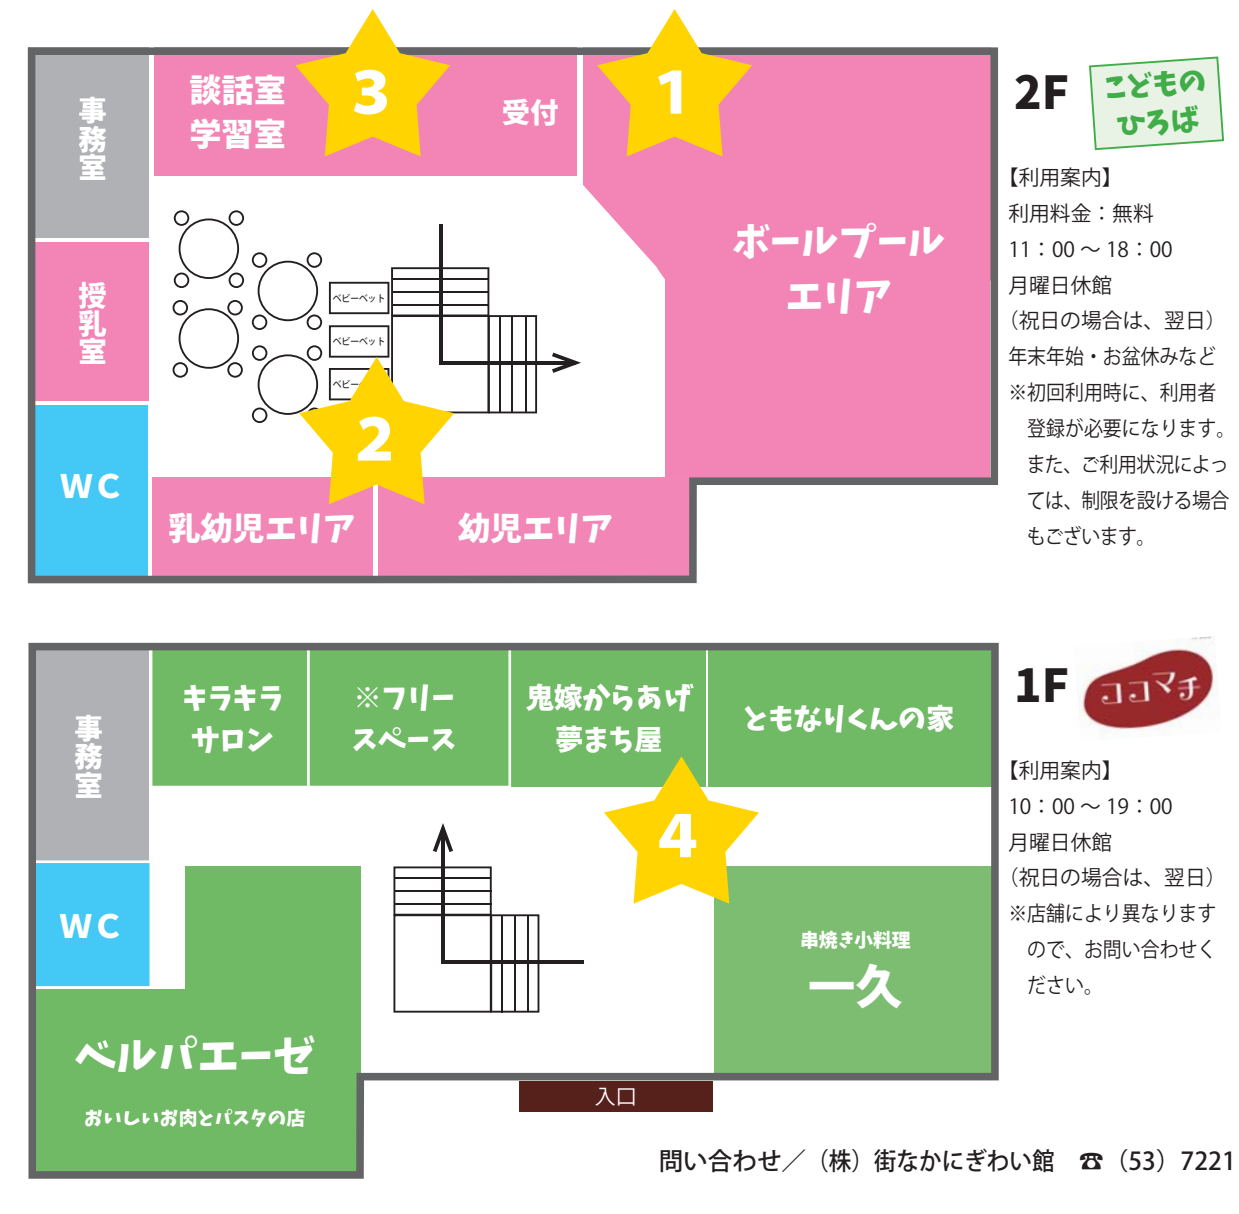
事務室

談話室
学習室

3

受付

1

2F こどものひろば

【利用案内】
利用料金：無料
11：00 ～ 18：00
月曜日休館
（祝日の場合は、翌日）
年末年始・お盆休みなど
※初回利用時に、利用者登録が必要になります。また、ご利用状況によっては、制限を設ける場合もございます。

授乳室

ベビーベッド
ベビーベッド
ベビー

ボールプール
エリア

2

WC

乳幼児エリア

幼児エリア

事務室

キラキラ
サロン

※フリー
スペース

鬼嫁からあげ
夢まち屋

ともなりくんの家

1F ココマチ

【利用案内】
10：00 ～ 19：00
月曜日休館
（祝日の場合は、翌日）
※店舗により異なりますので、お問い合わせください。

4

WC

串焼き小料理
一久

ベルパエーゼ
おいしいお肉とパスタの店

入口

問い合わせ／（株）街なかにぎわい館 ☎（53）7221